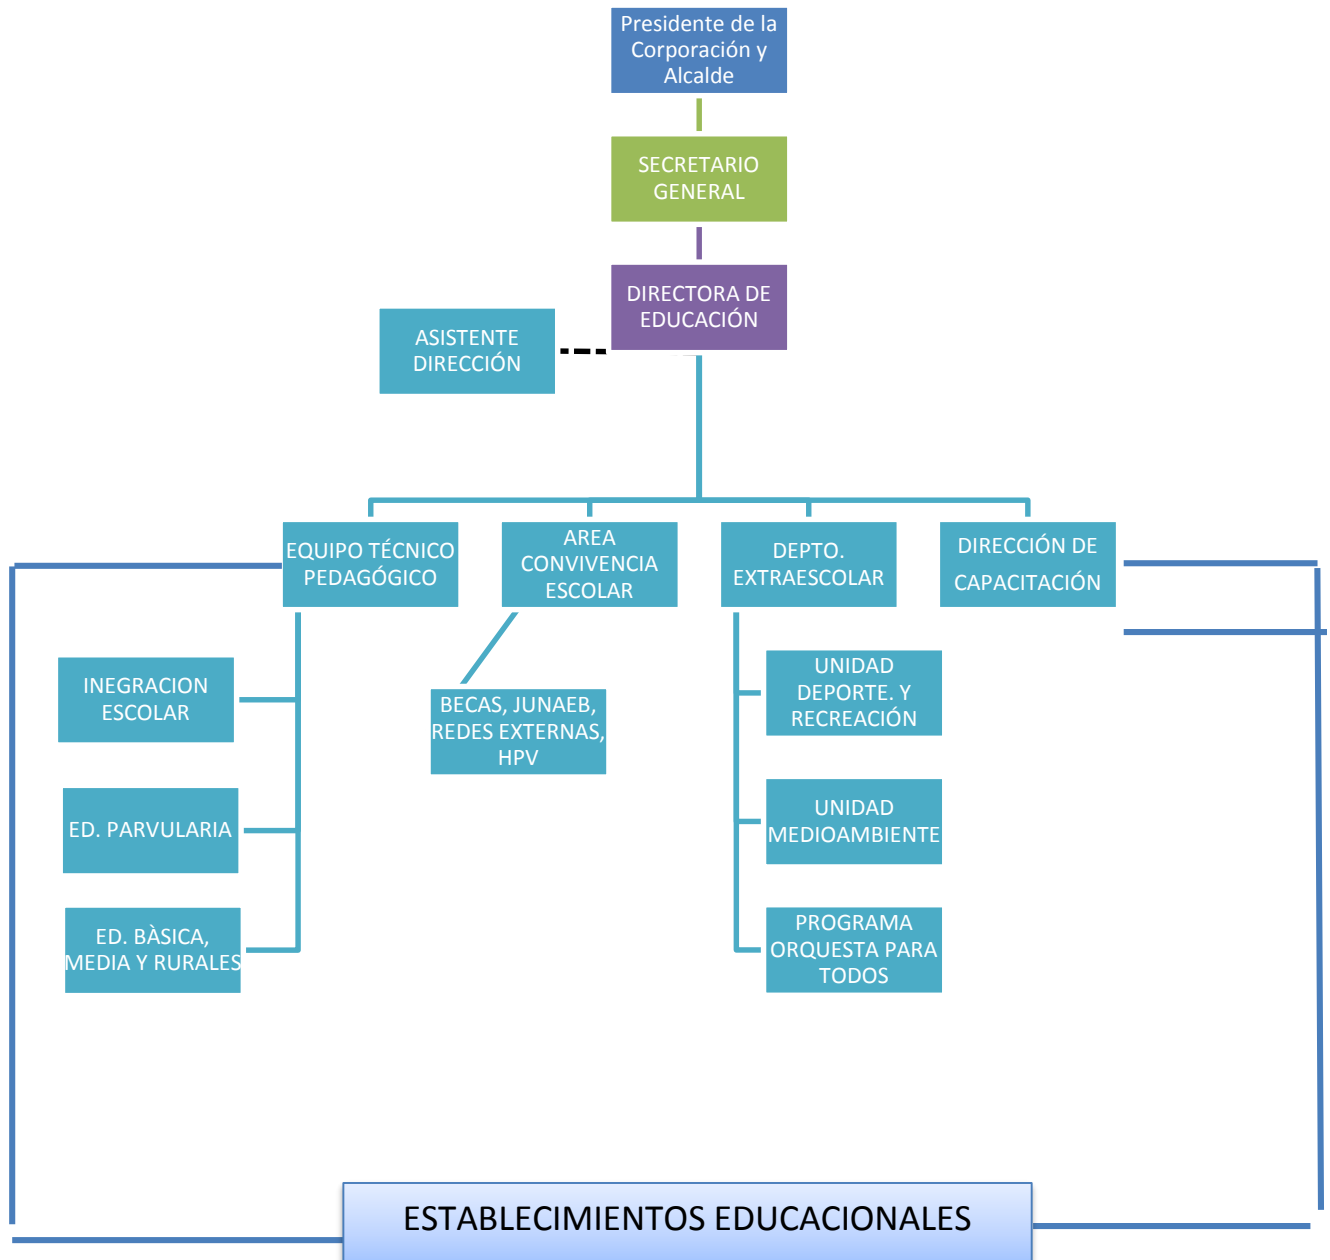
Presidente de la Corporación y Alcalde

SECRETARIO GENERAL

DIRECTORA DE EDUCACIÓN

ASISTENTE DIRECCIÓN

EQUIPO TÉCNICO PEDAGÓGICO

AREA CONVIVENCIA ESCOLAR

DEPTO. EXTRAESCOLAR

DIRECCIÓN DE CAPACITACIÓN

INEGRACION ESCOLAR

ED. PARVULARIA

ED. BÀSICA, MEDIA Y RURALES

BECAS, JUNAEB, REDES EXTERNAS, HPV

UNIDAD DEPORTE. Y RECREACIÓN

UNIDAD MEDIOAMBIENTE

PROGRAMA ORQUESTA PARA TODOS

ESTABLECIMIENTOS EDUCACIONALES